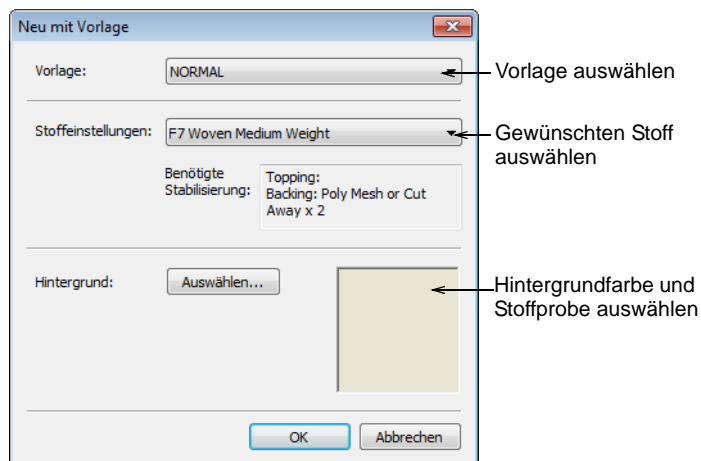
Neu mit Vorlage

Vorlage: NORMAL

Vorlage auswählen

Stoffeinstellungen: F7 Woven Medium Weight

Gewünschten Stoff auswählen

Benötigte Stabilisierung: Topping: Backing: Poly Mesh or Cut Away x 2

Hintergrund: Auswählen...

Hintergrundfarbe und Stoffprobe auswählen

OK Abbrechen